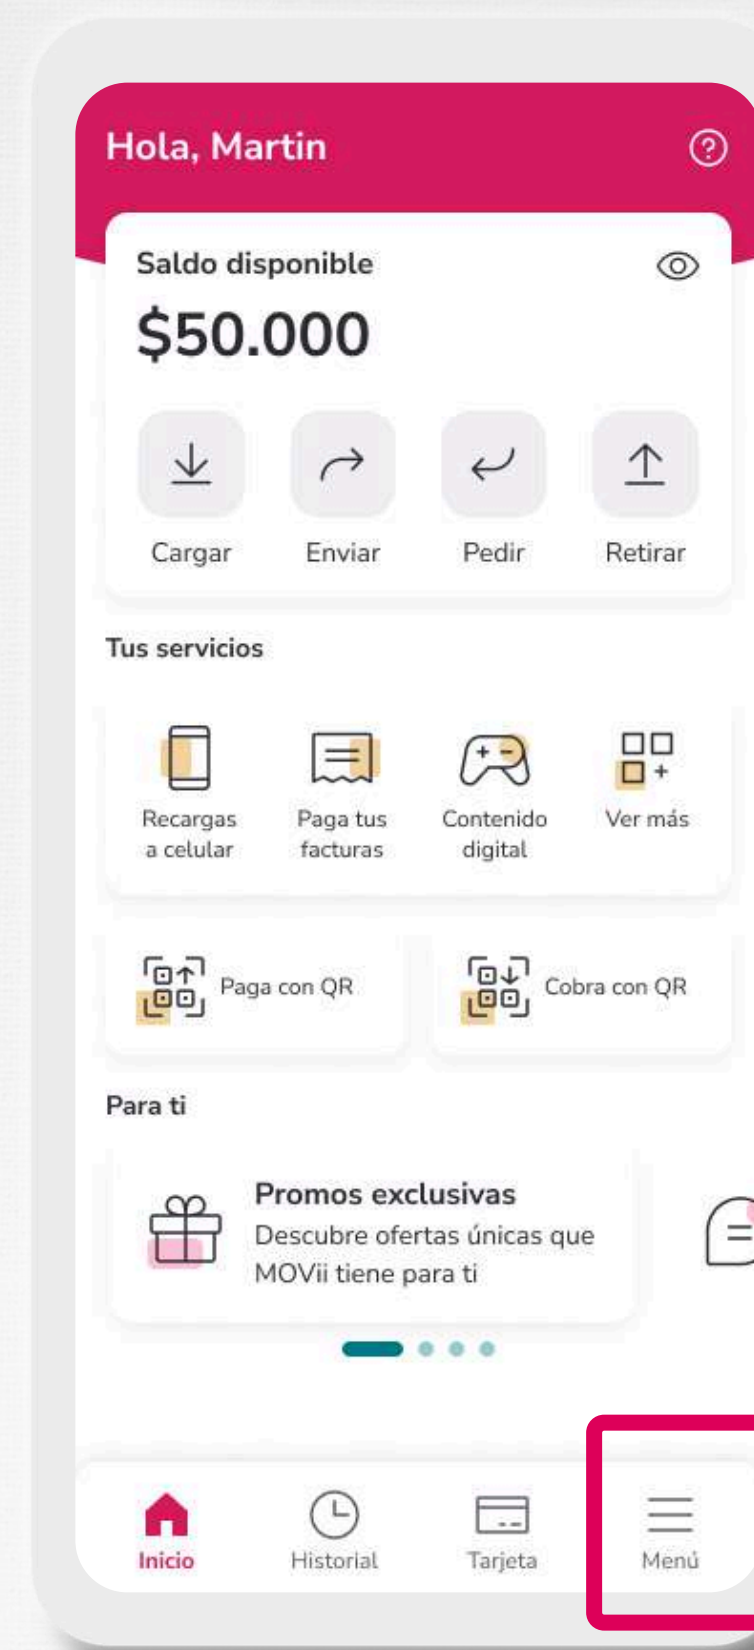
Hola, Martin

Saldo disponible
$50.000

Cargar
Enviar
Pedir
Retirar

Tus servicios

Recargas a celular
Paga tus facturas
Contenido digital
Ver más

Paga con QR
Cobra con QR

Para ti

Promos exclusivas
Descubre ofertas únicas que MOVii tiene para ti

Inicio
Historial
Tarjeta
Menú